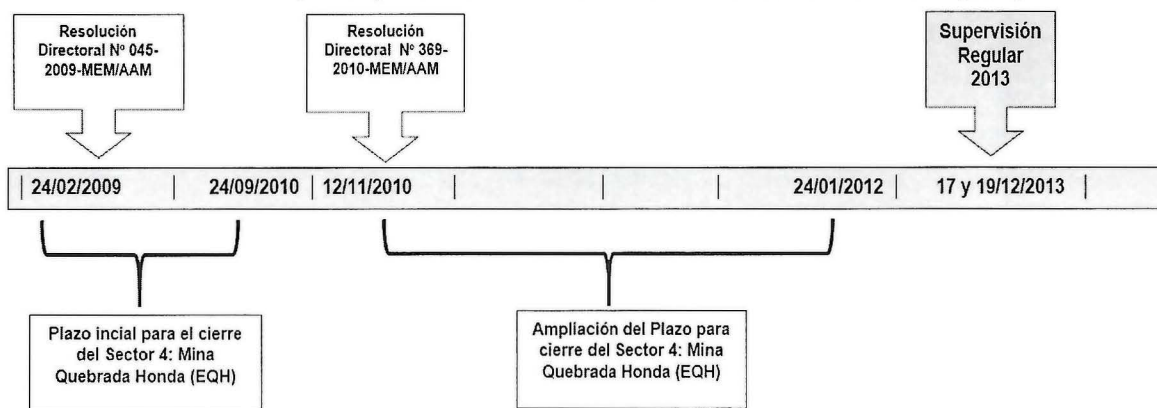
Resolución Directoral Nº 045-2009-MEM/AAM

Resolución Directoral Nº 369-2010-MEM/AAM

Supervisión Regular 2013

| 24/02/2009 | 24/09/2010 | 12/11/2010 | | | 24/01/2012 | 17 y 19/12/2013 |

Plazo incial para el cierre del Sector 4: Mina Quebrada Honda (EQH)

Ampliación del Plazo para cierre del Sector 4: Mina Quebrada Honda (EQH)